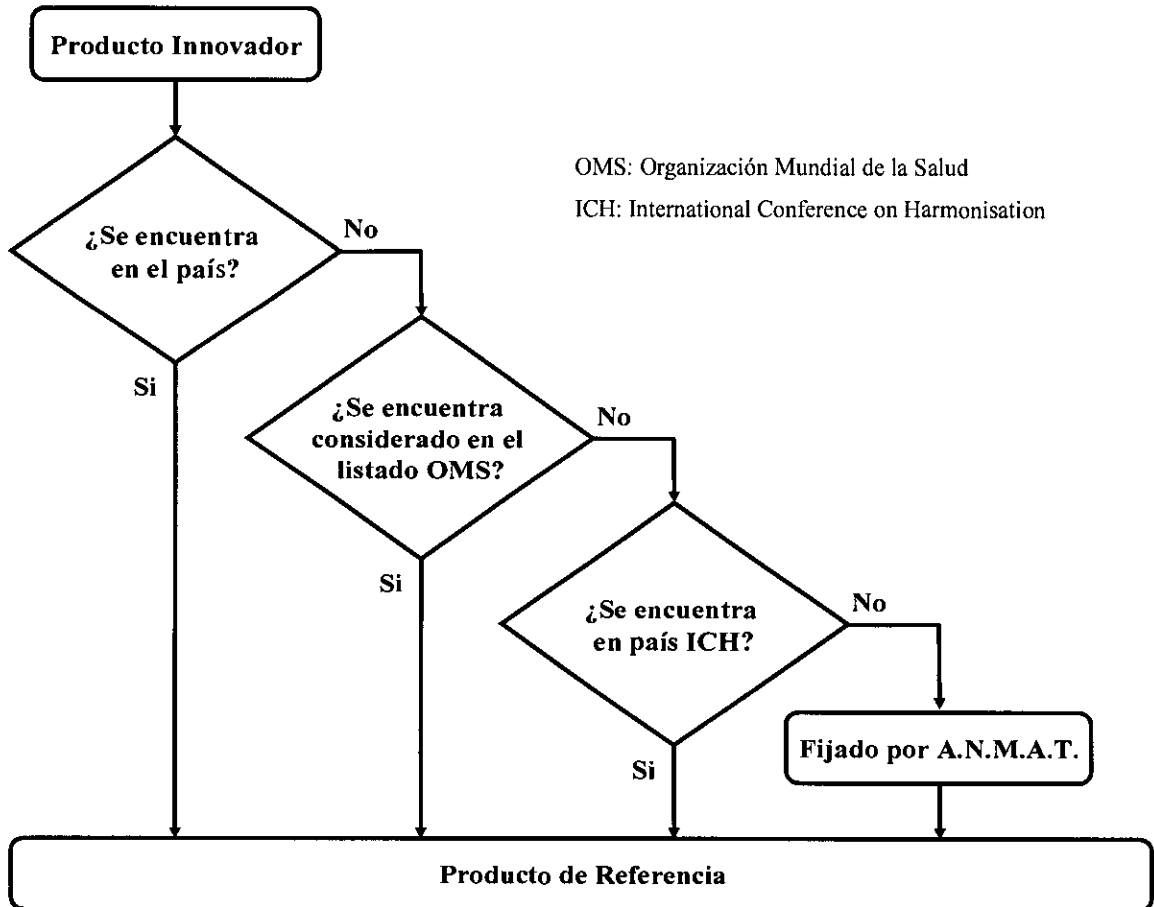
Producto Innovador

OMS: Organización Mundial de la Salud

ICH: International Conference on Harmonisation

¿Se encuentra en el país?

No

Si

¿Se encuentra considerado en el listado OMS?

No

Si

¿Se encuentra en país ICH?

No

Si

Fijado por A.N.M.A.T.

Producto de Referencia